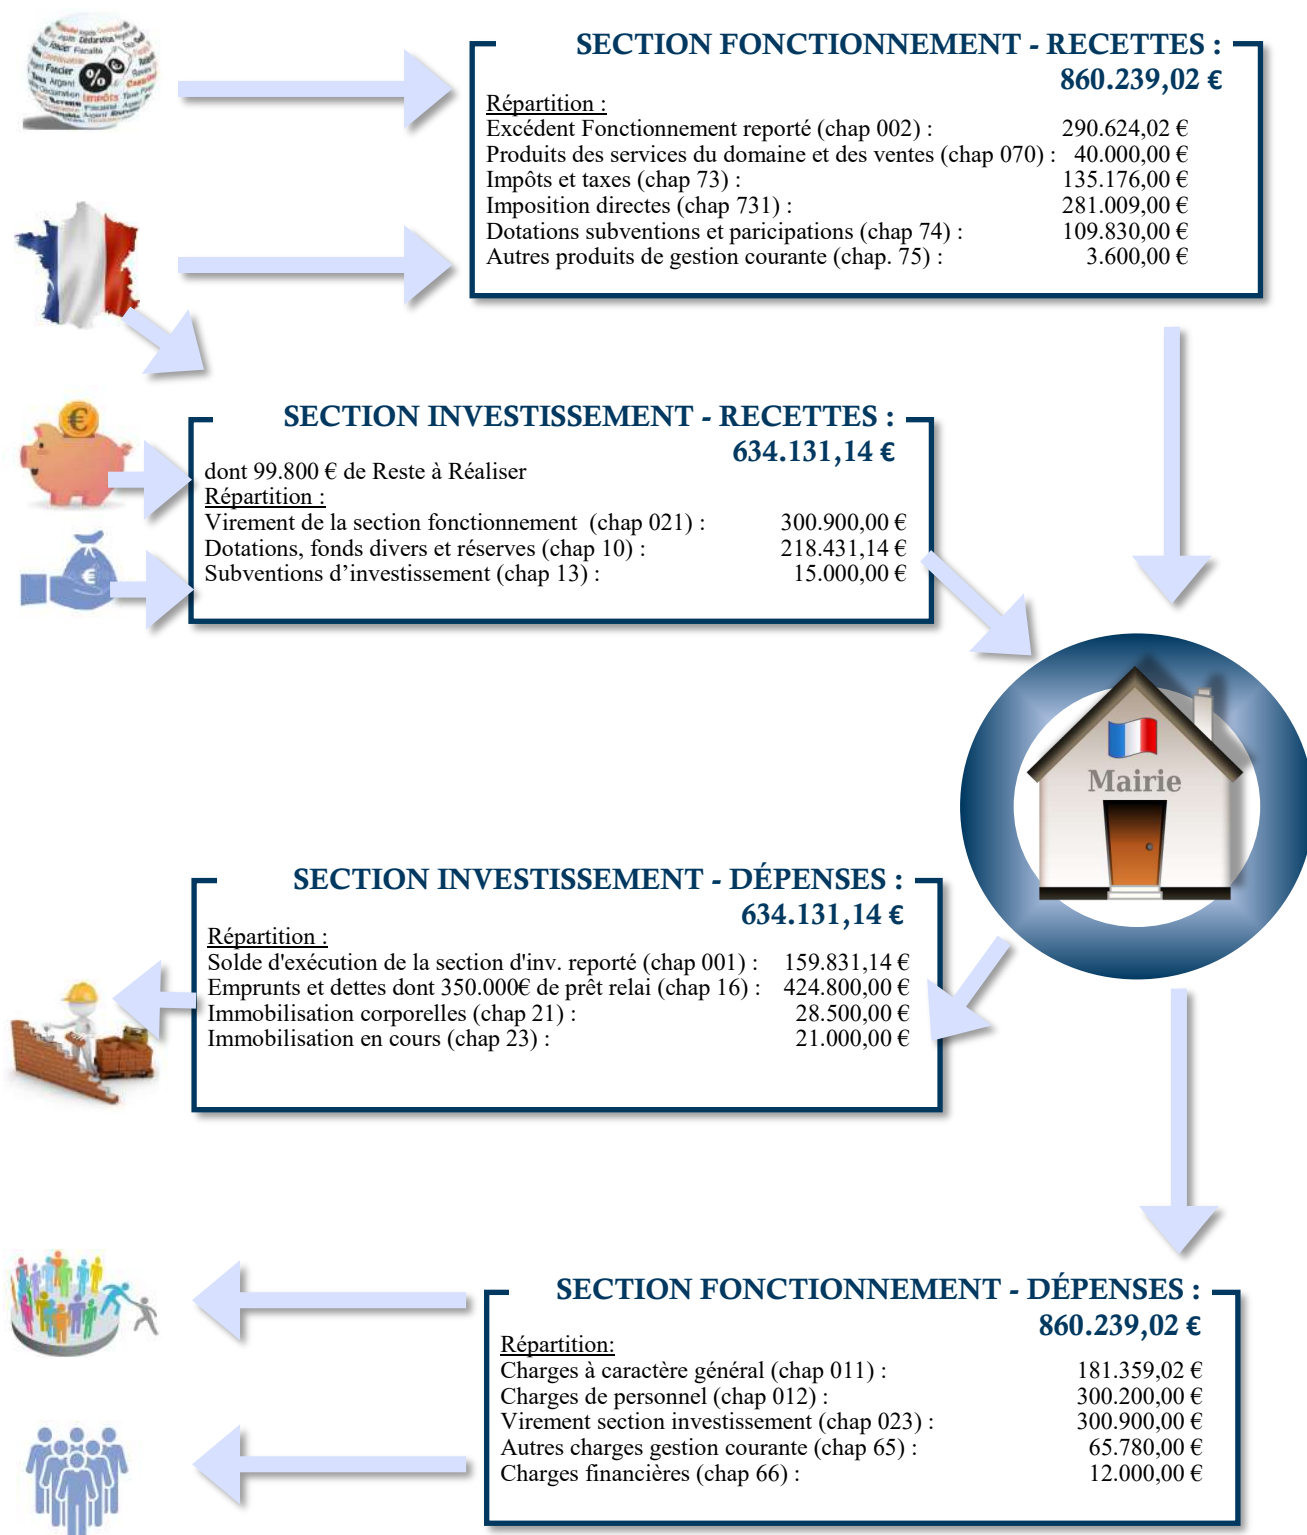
SECTION FONCTIONNEMENT - RECETTES :
860.239,02 €

Répartition :
Excédent Fonctionnement reporté (chap 002) : 290.624,02 €
Produits des services du domaine et des ventes (chap 070) : 40.000,00 €
Impôts et taxes (chap 73) : 135.176,00 €
Imposition directes (chap 731) : 281.009,00 €
Dotations subventions et paricipations (chap 74) : 109.830,00 €
Autres produits de gestion courante (chap. 75) : 3.600,00 €

SECTION INVESTISSEMENT - RECETTES :
634.131,14 €

dont 99.800 € de Reste à Réaliser
Répartition :
Virement de la section fonctionnement (chap 021) : 300.900,00 €
Dotations, fonds divers et réserves (chap 10) : 218.431,14 €
Subventions d’investissement (chap 13) : 15.000,00 €

Mairie

SECTION INVESTISSEMENT - DÉPENSES :
634.131,14 €

Répartition :
Solde d'exécution de la section d'inv. reporté (chap 001) : 159.831,14 €
Emprunts et dettes dont 350.000€ de prêt relai (chap 16) : 424.800,00 €
Immobilisation corporelles (chap 21) : 28.500,00 €
Immobilisation en cours (chap 23) : 21.000,00 €

SECTION FONCTIONNEMENT - DÉPENSES :
860.239,02 €

Répartition:
Charges à caractère général (chap 011) : 181.359,02 €
Charges de personnel (chap 012) : 300.200,00 €
Virement section investissement (chap 023) : 300.900,00 €
Autres charges gestion courante (chap 65) : 65.780,00 €
Charges financières (chap 66) : 12.000,00 €